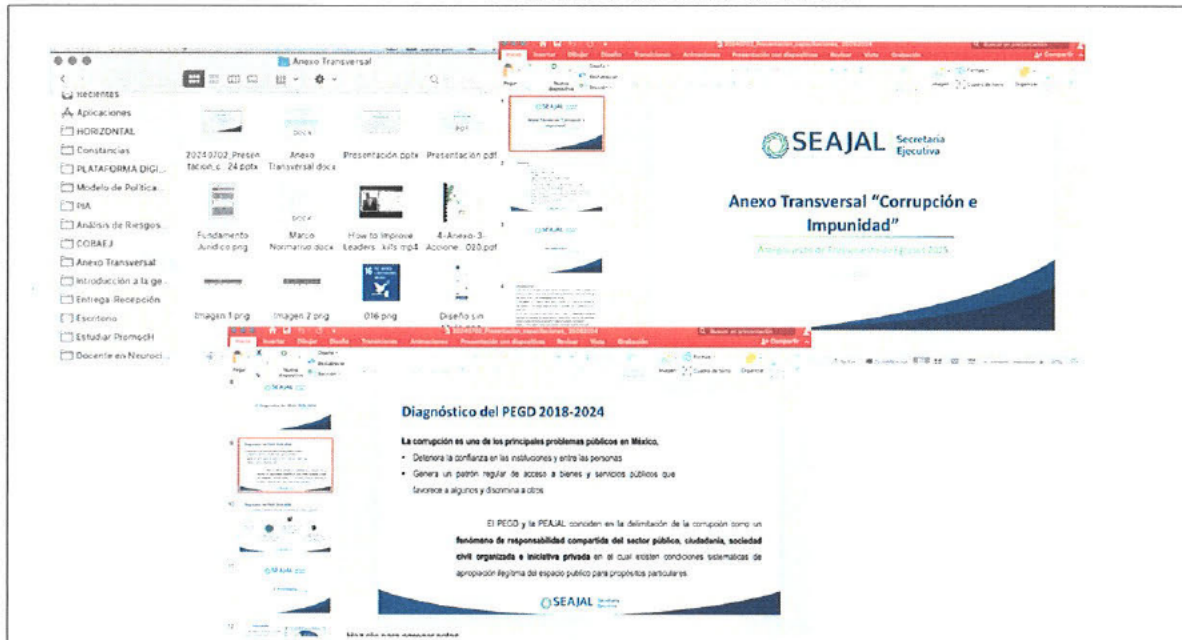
Anexo Transversal

Recientes
Aplicaciones
HORIZONTAL
Constancias
PLATAFORMA DIGI...
Modelo de Política...
PIA
Análisis de Riesgos...
COBAEJ
Anexo Transversal
Introducción a la ge...
Entrega-Recepción
Escritorio
Estudiar PromocH
Docente en Neuroci...

20240702_Presentación_c...24.pptx
Anexo Transversal.docx
Presentación.pptx
Presentación.pdf
Fundamento Jurídico.png
Marco Normativo.docx
How to Improve Leaders...kills.mp4
4-Anexo-3-Acciones...020.pdf
Imagen 1.png
Imagen 2.png
O16.png
Diseño sin

Inicio Insertar Dibujar Diseño Transiciones Animaciones Presentación con diapositivas Revisar Vista Grabación
Compartir
Pegar
Nueva diapositiva

SEAJAL Secretaría Ejecutiva

Anexo Transversal "Corrupción e Impunidad"

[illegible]

Inicio Insertar Dibujar Diseño Transiciones Animaciones Presentación con diapositivas Revisar Vista Grabación
Compartir

Diagnóstico del PEGD 2018-2024

La corrupción es uno de los principales problemas públicos en México,
• Deteriora la confianza en las instituciones y entre las personas
• Genera un patrón regular de acceso a bienes y servicios públicos que favorece a algunos y discrimina a otros

El PEGD y la PEAJAL coinciden en la delimitación de la corrupción como un fenómeno de responsabilidad compartida del sector público, ciudadanía, sociedad civil organizada e iniciativa privada en el cual existen condiciones sistemáticas de apropiación ilegítima del espacio público para propósitos particulares.

SEAJAL Secretaría Ejecutiva